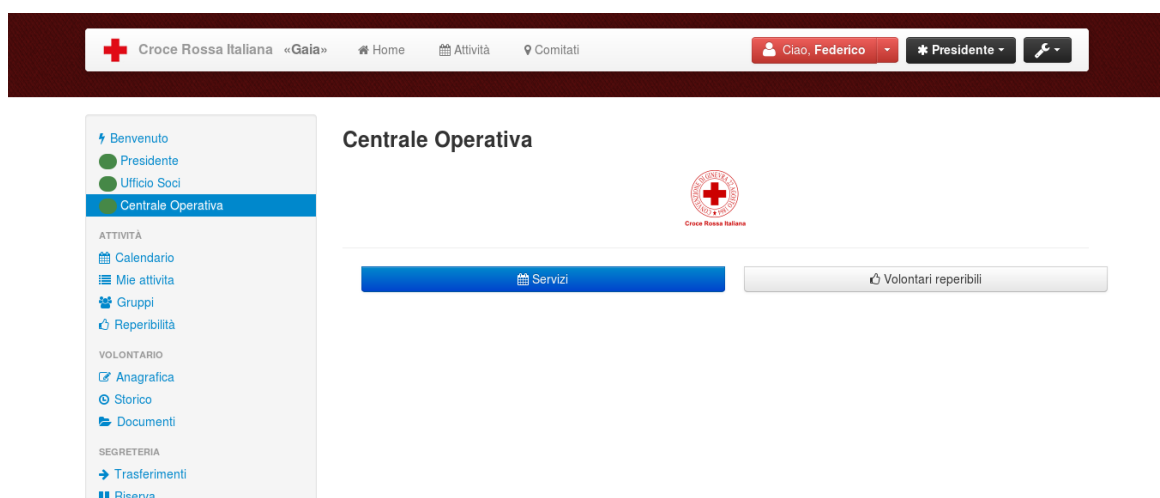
Croce Rossa Italiana «Gaia» Home Attività Comitati

Ciao, Federico Presidente

Benvenuto
Presidente
Ufficio Soci
Centrale Operativa

ATTIVITÀ
Calendario
Mie attivita
Gruppi
Reperibilità

VOLONTARIO
Anagrafica
Storico
Documenti

SEGRETERIA
Trasferimenti
Riserva

Centrale Operativa

CONVENZIONE DI GINEVRA 22 AGOSTO 1864
Croce Rossa Italiana

Servizi

Volontari reperibili